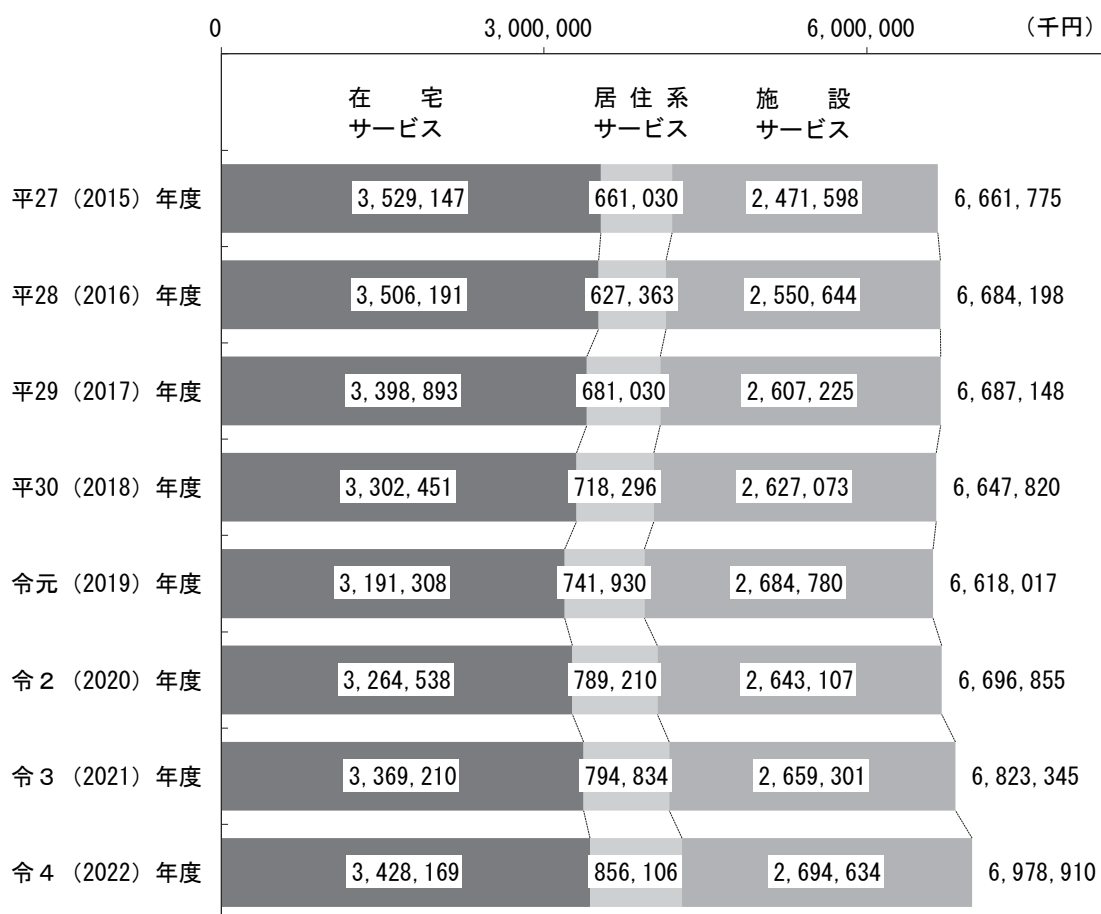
0　3,000,000　6,000,000　(千円)

在宅サービス　居住系サービス　施設サービス

| | 在宅サービス | 居住系サービス | 施設サービス | |
|---|---|---|---|---|
| 平27（2015）年度 | 3,529,147 | 661,030 | 2,471,598 | 6,661,775 |
| 平28（2016）年度 | 3,506,191 | 627,363 | 2,550,644 | 6,684,198 |
| 平29（2017）年度 | 3,398,893 | 681,030 | 2,607,225 | 6,687,148 |
| 平30（2018）年度 | 3,302,451 | 718,296 | 2,627,073 | 6,647,820 |
| 令元（2019）年度 | 3,191,308 | 741,930 | 2,684,780 | 6,618,017 |
| 令２（2020）年度 | 3,264,538 | 789,210 | 2,643,107 | 6,696,855 |
| 令３（2021）年度 | 3,369,210 | 794,834 | 2,659,301 | 6,823,345 |
| 令４（2022）年度 | 3,428,169 | 856,106 | 2,694,634 | 6,978,910 |